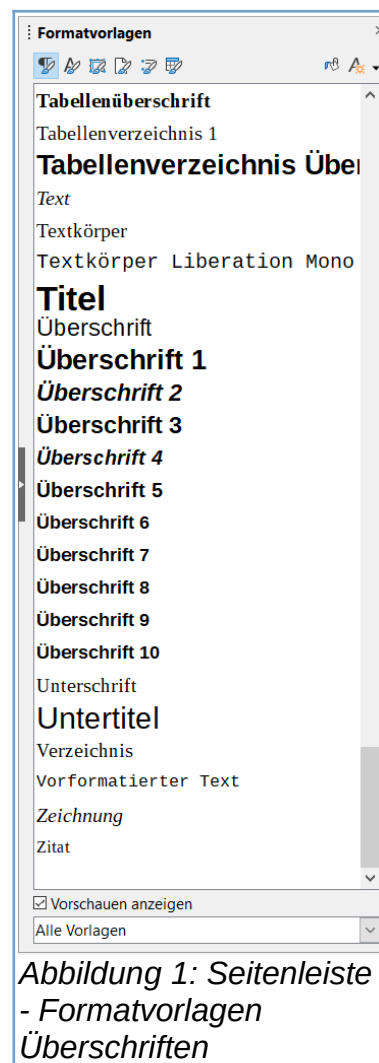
Formatvorlagen

Tabellenüberschrift
Tabellenverzeichnis 1
Tabellenverzeichnis Übe
Text
Textkörper
Textkörper Liberation Mono
Titel
Überschrift
Überschrift 1
Überschrift 2
Überschrift 3
Überschrift 4
Überschrift 5
Überschrift 6
Überschrift 7
Überschrift 8
Überschrift 9
Überschrift 10
Unterschrift
Untertitel
Verzeichnis
Vorformatierter Text
Zeichnung
Zitat

☑ Vorschauen anzeigen
Alle Vorlagen

Abbildung 1: Seitenleiste - Formatvorlagen Überschriften